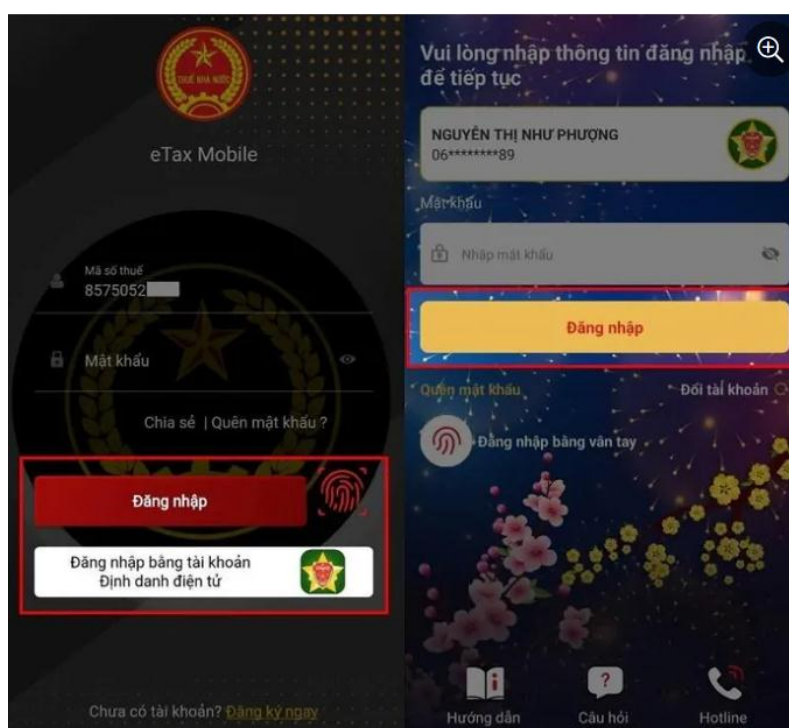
THUẾ NHÀ NƯỚC

eTax Mobile

Mã số thuế
8575052

Mật khẩu

Chia sẻ | Quên mật khẩu ?

Đăng nhập

Đăng nhập bằng tài khoản Định danh điện tử

Chưa có tài khoản? Đăng ký ngay

Vui lòng nhập thông tin đăng nhập để tiếp tục

NGUYỄN THỊ NHƯ PHƯỢNG
06********89

Mật khẩu

Nhập mật khẩu

Đăng nhập

Quên mật khẩu

Đổi tài khoản

Đăng nhập bằng vân tay

Hướng dẫn

Câu hỏi

Hotline